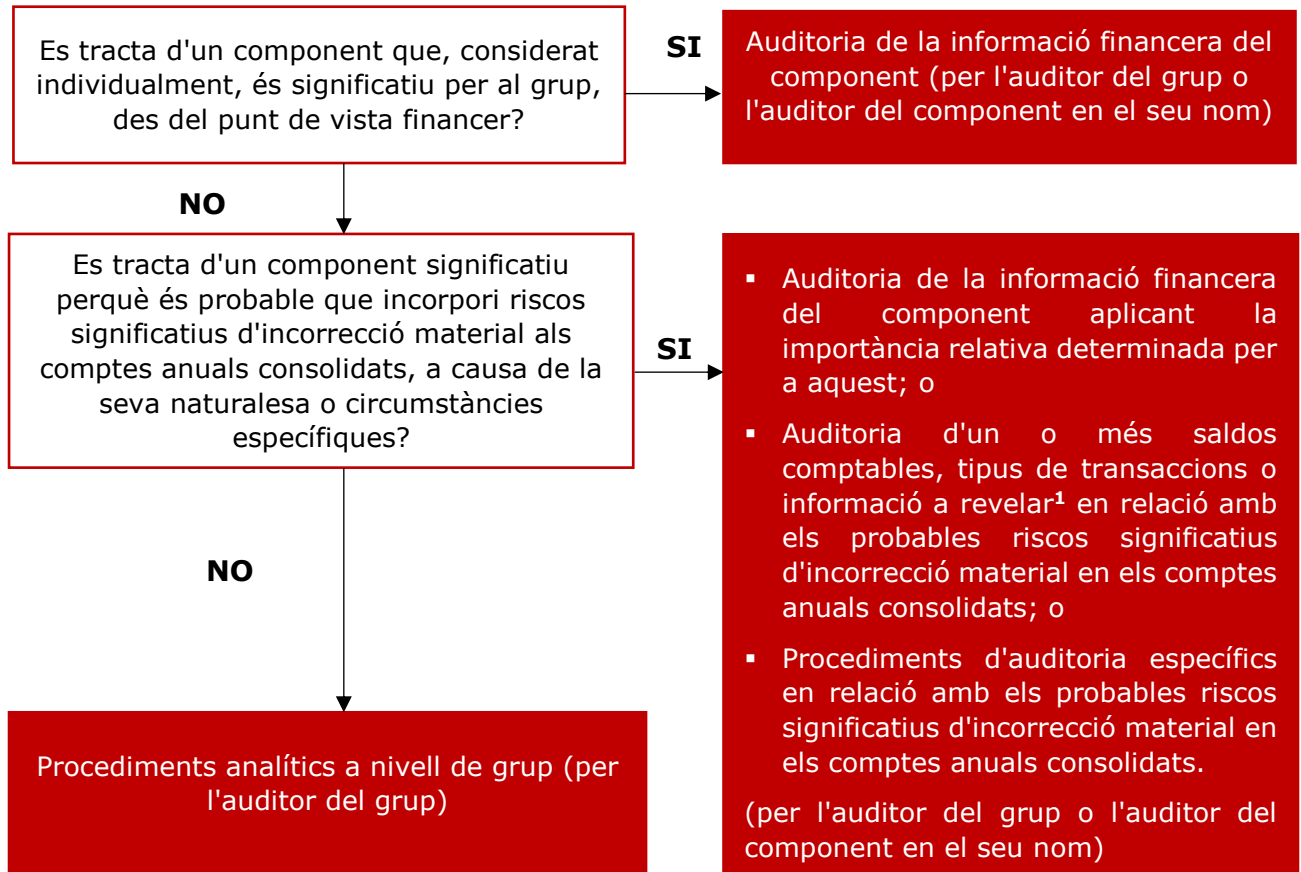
Es tracta d'un component que, considerat individualment, és significatiu per al grup, des del punt de vista financer?

SI

Auditoria de la informació financera del component (per l'auditor del grup o l'auditor del component en el seu nom)

NO

Es tracta d'un component significatiu perquè és probable que incorpori riscos significatius d'incorrecció material als comptes anuals consolidats, a causa de la seva naturalesa o circumstàncies específiques?

SI

▪ Auditoria de la informació financera del component aplicant la importància relativa determinada per a aquest; o

▪ Auditoria d'un o més saldos comptables, tipus de transaccions o informació a revelar$^{1}$ en relació amb els probables riscos significatius d'incorrecció material en els comptes anuals consolidats; o

▪ Procediments d'auditoria específics en relació amb els probables riscos significatius d'incorrecció material en els comptes anuals consolidats.

(per l'auditor del grup o l'auditor del component en el seu nom)

NO

Procediments analítics a nivell de grup (per l'auditor del grup)